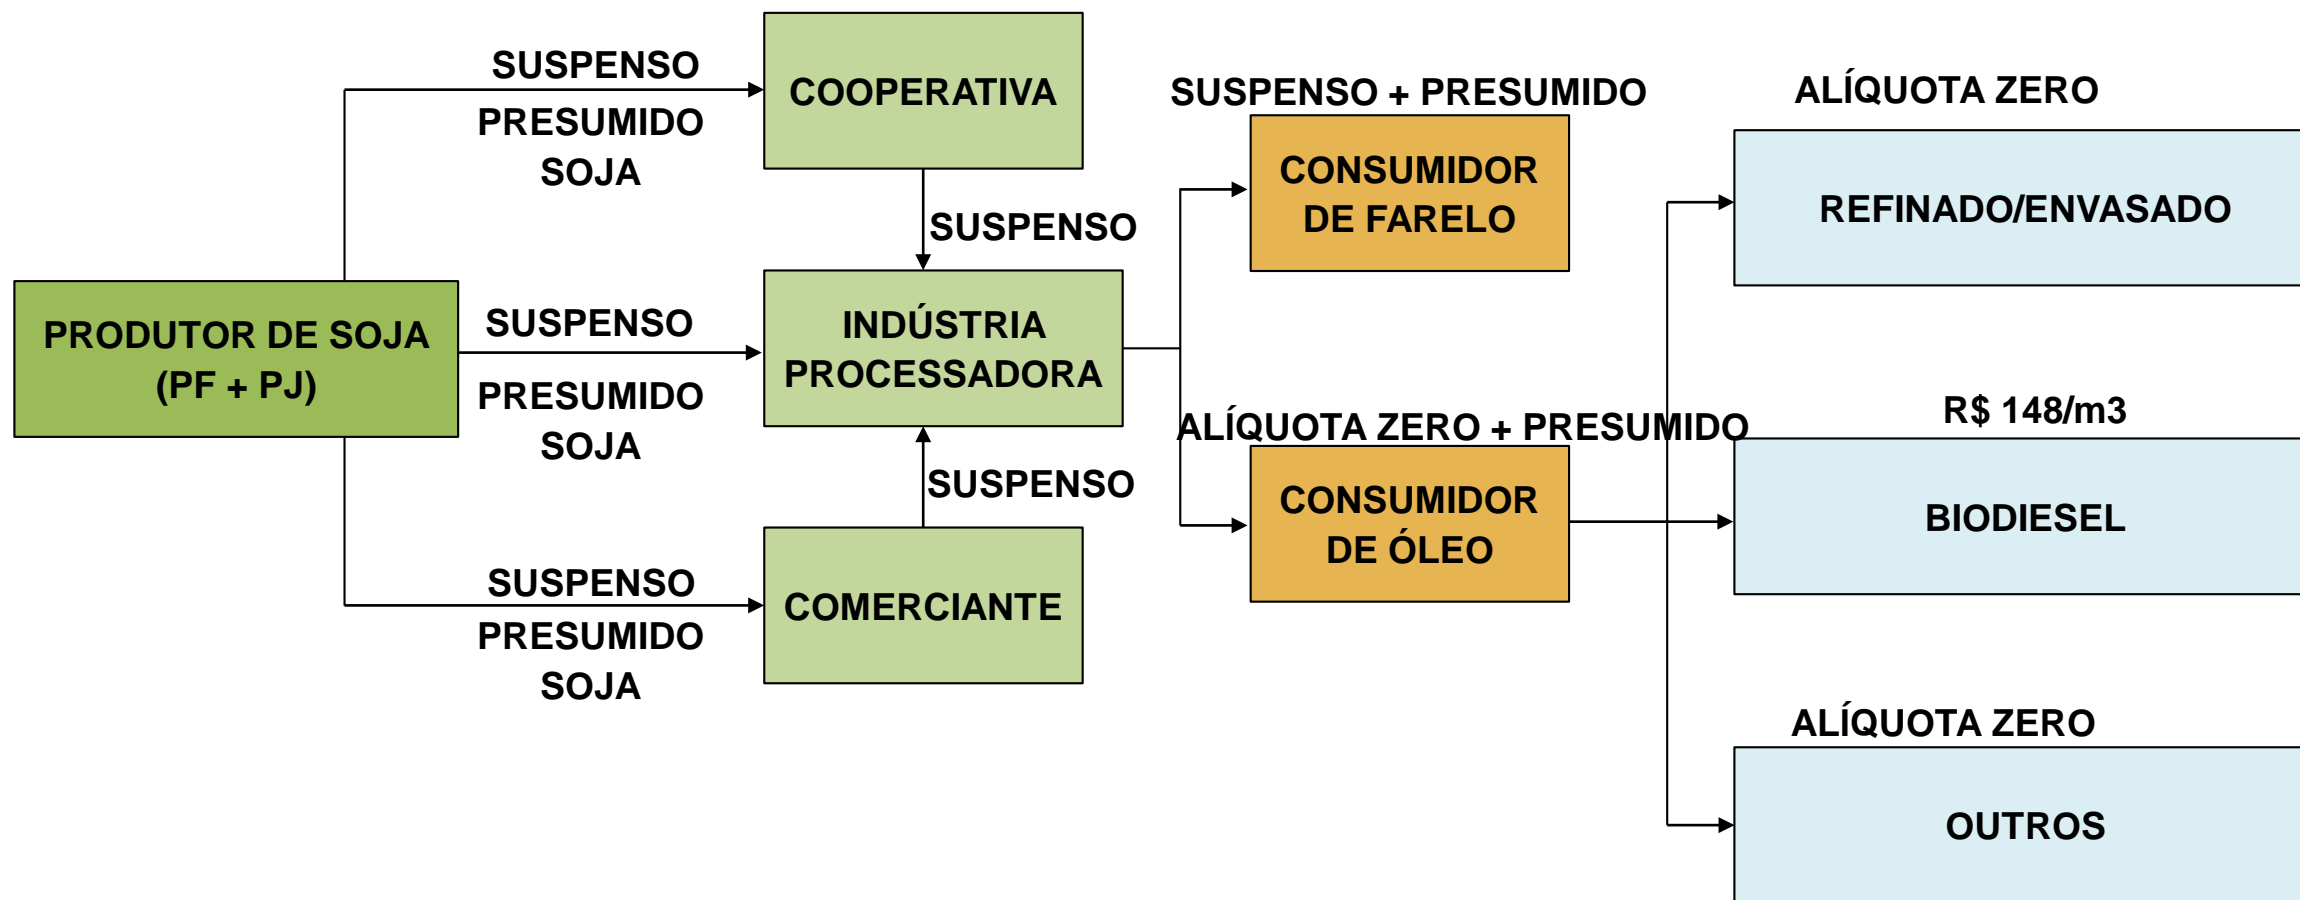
PRODUTOR DE SOJA (PF + PJ)

SUSPENSO
PRESUMIDO SOJA

COOPERATIVA

SUSPENSO

SUSPENSO
PRESUMIDO SOJA

INDÚSTRIA PROCESSADORA

SUSPENSO

SUSPENSO
PRESUMIDO SOJA

COMERCIANTE

SUSPENSO + PRESUMIDO

CONSUMIDOR DE FARELO

ALÍQUOTA ZERO + PRESUMIDO

CONSUMIDOR DE ÓLEO

ALÍQUOTA ZERO

REFINADO/ENVASADO

R$ 148/m3

BIODIESEL

ALÍQUOTA ZERO

OUTROS